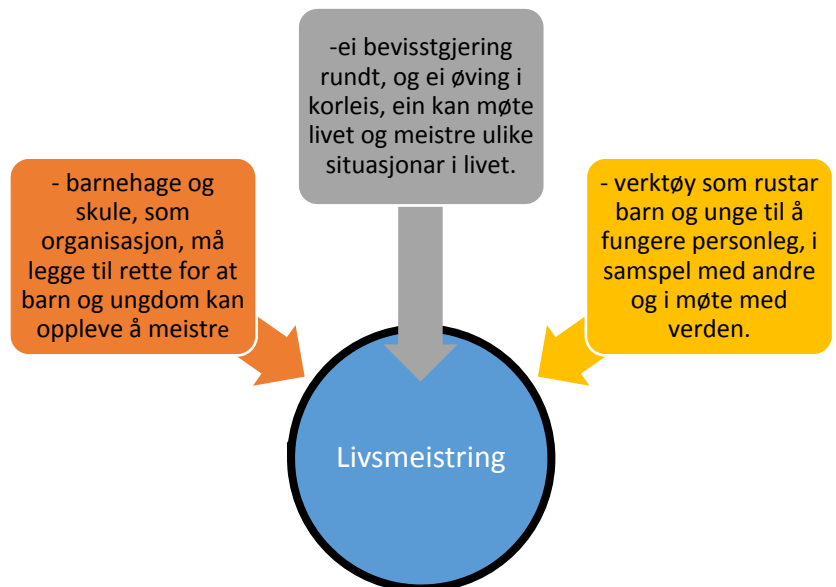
-ei bevisstgjering rundt, og ei øving i korleis, ein kan møte livet og meistre ulike situasjonar i livet.

- barnehage og skule, som organisasjon, må legge til rette for at barn og ungdom kan oppleve å meistre

- verktøy som rustar barn og unge til å fungere personleg, i samspel med andre og i møte med verden.

Livsmeistring